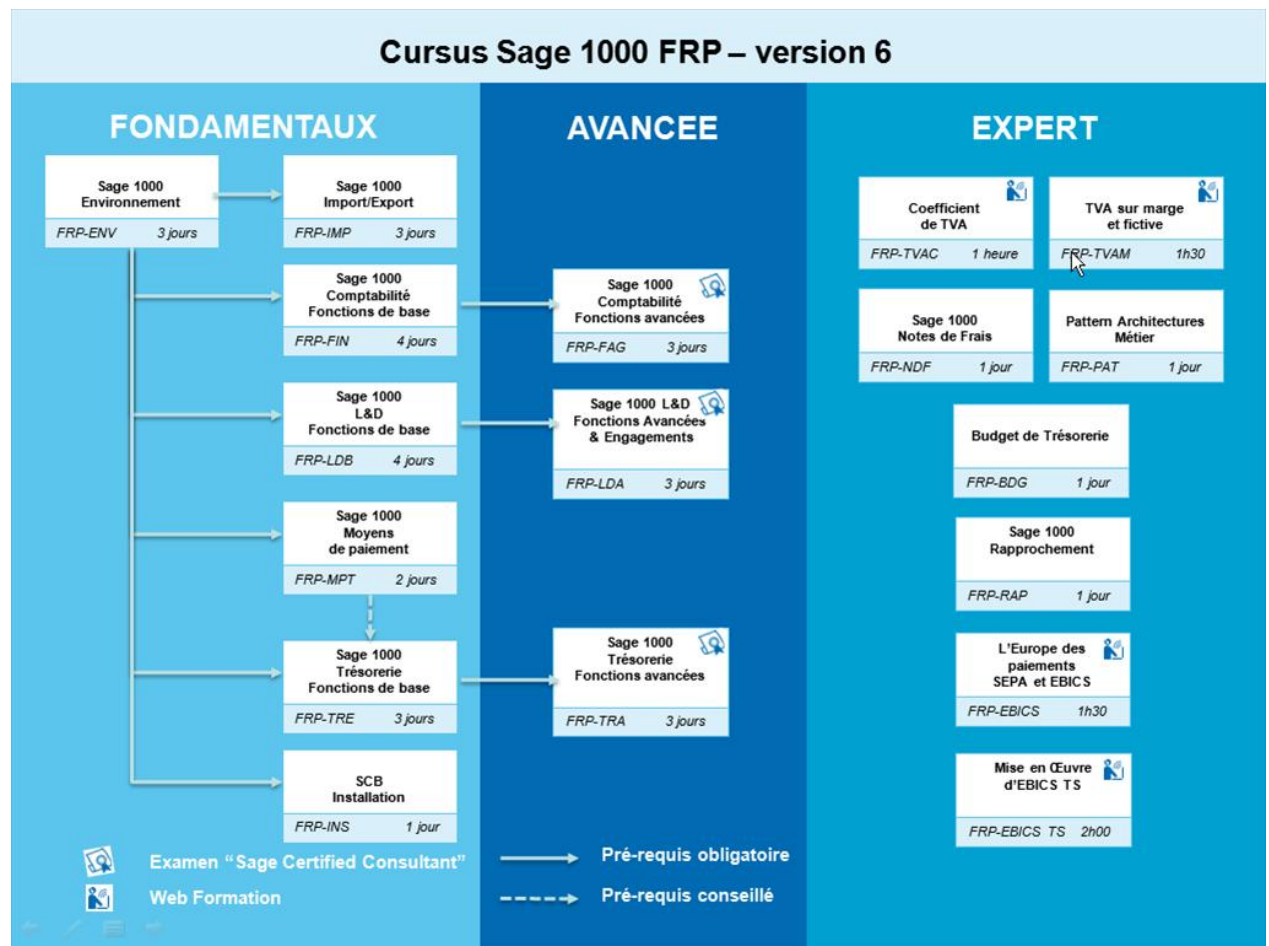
Cursus Sage 1000 FRP – version 6

FONDAMENTAUX

Sage 1000 Environnement
FRP-ENV 3 jours

Sage 1000 Import/Export
FRP-IMP 3 jours

Sage 1000 Comptabilité Fonctions de base
FRP-FIN 4 jours

Sage 1000 L&D Fonctions de base
FRP-LDB 4 jours

Sage 1000 Moyens de paiement
FRP-MPT 2 jours

Sage 1000 Trésorerie Fonctions de base
FRP-TRE 3 jours

SCB Installation
FRP-INS 1 jour

AVANCEE

Sage 1000 Comptabilité Fonctions avancées
FRP-FAG 3 jours

Sage 1000 L&D Fonctions Avancées & Engagements
FRP-LDA 3 jours

Sage 1000 Trésorerie Fonctions avancées
FRP-TRA 3 jours

EXPERT

Coefficient de TVA
FRP-TVAC 1 heure

TVA sur marge et fictive
FRP-TVAM 1h30

Sage 1000 Notes de Frais
FRP-NDF 1 jour

Pattern Architectures Métier
FRP-PAT 1 jour

Budget de Trésorerie
FRP-BDG 1 jour

Sage 1000 Rapprochement
FRP-RAP 1 jour

L'Europe des paiements SEPA et EBICS
FRP-EBICS 1h30

Mise en Œuvre d'EBICS TS
FRP-EBICS TS 2h00

Examen "Sage Certified Consultant"
Web Formation
Pré-requis obligatoire
Pré-requis conseillé